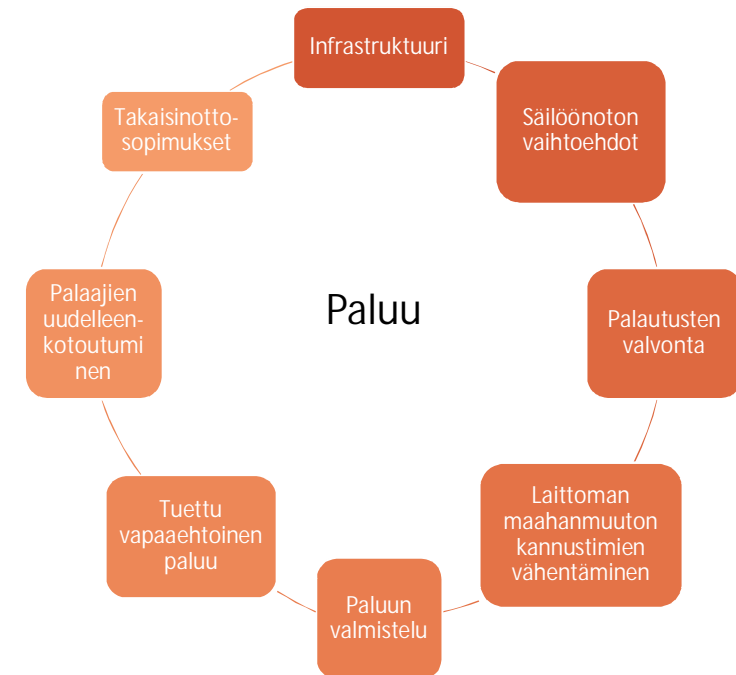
Infrastruktuuri

Säilöönoton vaihtoehdot

Palautusten valvonta

Laittoman maahanmuuton kannustimien vähentäminen

Paluun valmistelu

Tuettu vapaaehtoinen paluu

Palaajien uudelleenkotoutuminen

Takaisinotto-sopimukset

Paluu